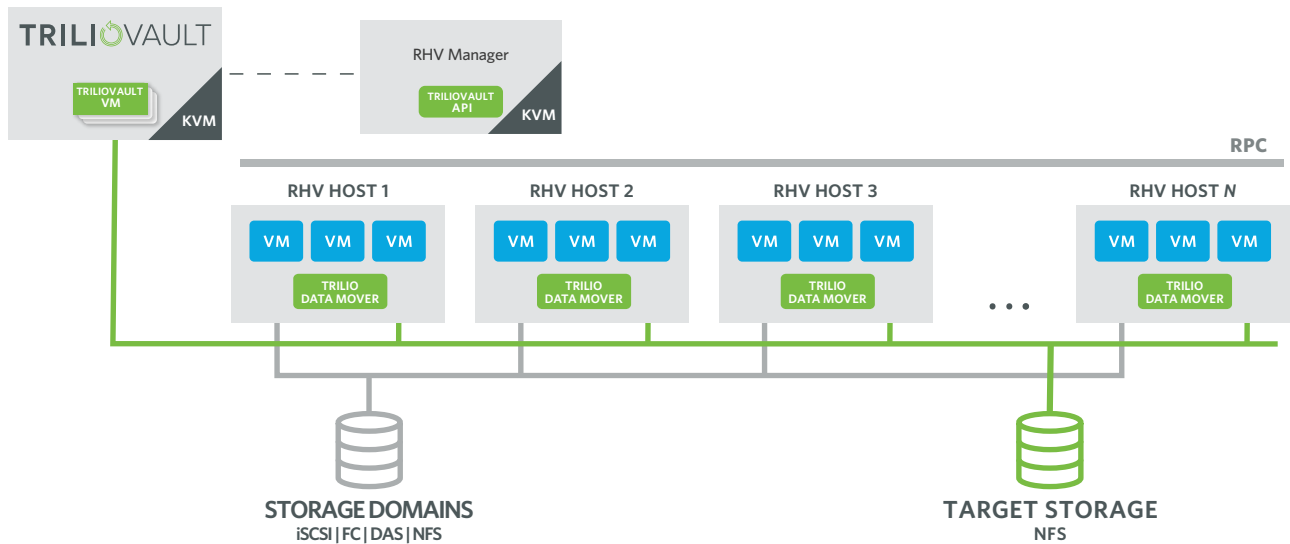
TRILIOVAULT

TRILIOVAULT VM

KVM

RHV Manager

TRILIOVAULT API

KVM

RPC

RHV HOST 1

VM VM VM

TRILIO DATA MOVER

RHV HOST 2

VM VM VM

TRILIO DATA MOVER

RHV HOST 3

VM VM VM

TRILIO DATA MOVER

• • •

RHV HOST N

VM VM VM

TRILIO DATA MOVER

STORAGE DOMAINS
iSCSI | FC | DAS | NFS

TARGET STORAGE
NFS